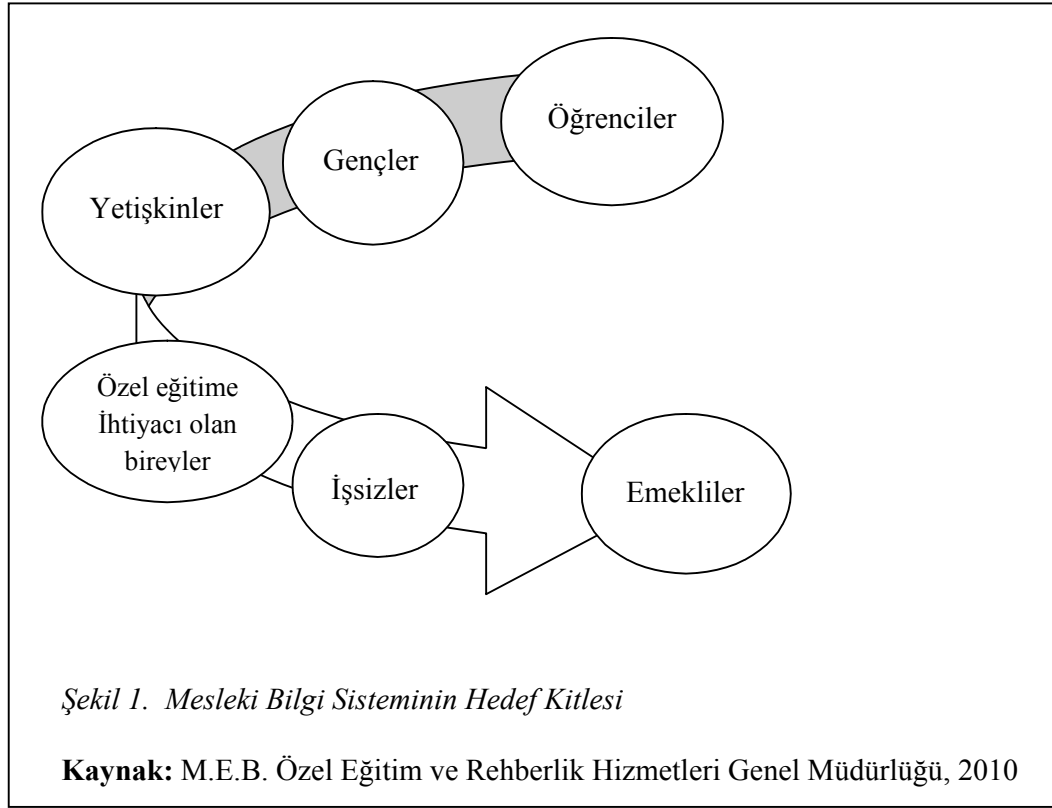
Öğrenciler

Gençler

Yetişkinler

Özel eğitime İhtiyacı olan bireyler

İşsizler

Emekliler

*Şekil 1. Mesleki Bilgi Sisteminin Hedef Kitlesi*

**Kaynak:** M.E.B. Özel Eğitim ve Rehberlik Hizmetleri Genel Müdürlüğü, 2010